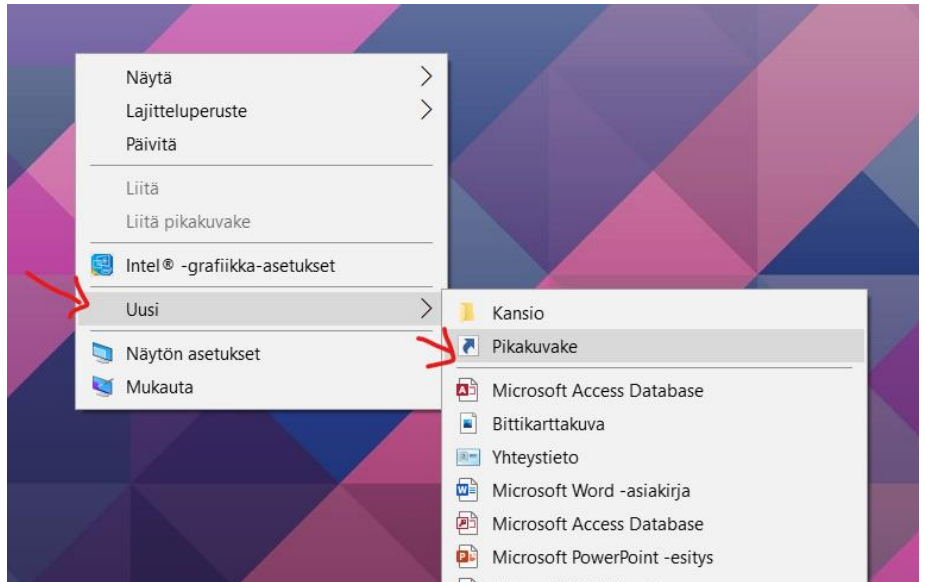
Näytä
Lajitteluperuste
Päivitä
Liitä
Liitä pikakuvake
Intel® -grafiikka-asetukset
Uusi
Näytön asetukset
Mukauta

Kansio
Pikakuvake
Microsoft Access Database
Bittikarttakuva
Yhteystieto
Microsoft Word -asiakirja
Microsoft Access Database
Microsoft PowerPoint -esitys
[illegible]